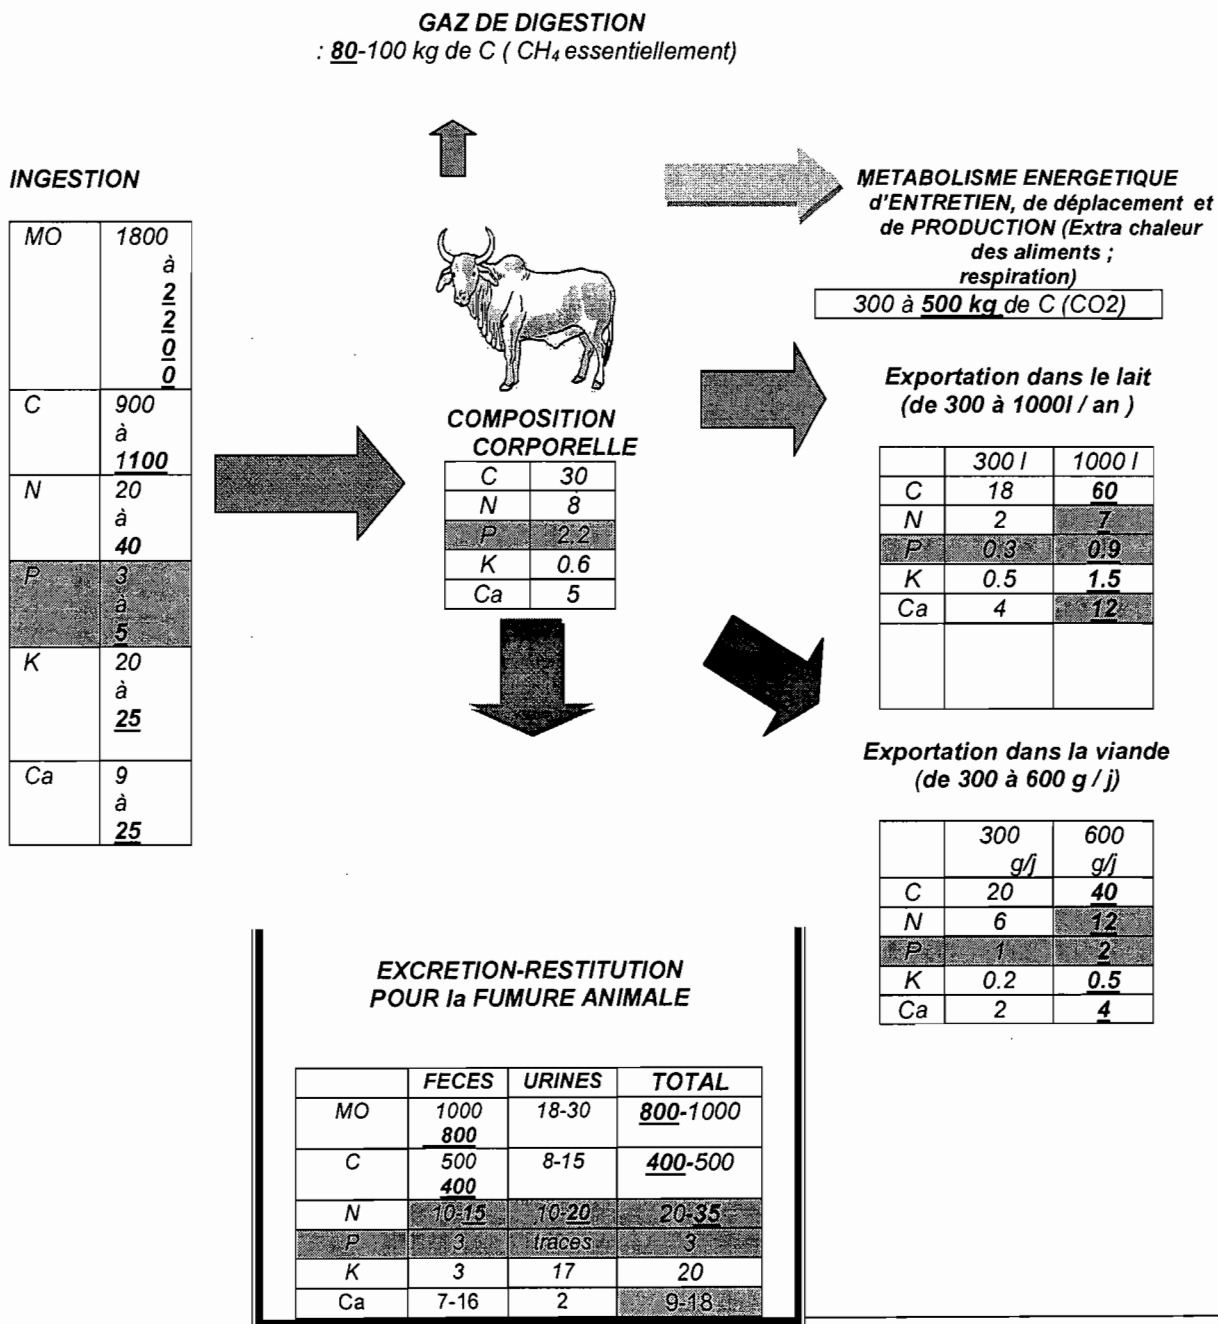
GAZ DE DIGESTION
: 80-100 kg de C ( $CH_4$ essentiellement)

INGESTION

| MO | 1800 à 2200 |
|---|---|
| C | 900 à 1100 |
| N | 20 à 40 |
| P | 3 à 5 |
| K | 20 à 25 |
| Ca | 9 à 25 |

METABOLISME ENERGETIQUE d'ENTRETIEN, de déplacement et de PRODUCTION (Extra chaleur des aliments ; respiration)

300 à 500 kg de C (CO2)

COMPOSITION CORPORELLE

| C | 30 |
|---|---|
| N | 8 |
| P | 2.2 |
| K | 0.6 |
| Ca | 5 |

Exportation dans le lait (de 300 à 1000l / an )

| | 300 l | 1000 l |
|---|---|---|
| C | 18 | 60 |
| N | 2 | 7 |
| P | 0.3 | 0.9 |
| K | 0.5 | 1.5 |
| Ca | 4 | 12 |
| | | |

Exportation dans la viande (de 300 à 600 g / j)

| | 300 g/j | 600 g/j |
|---|---|---|
| C | 20 | 40 |
| N | 6 | 12 |
| P | 1 | 2 |
| K | 0.2 | 0.5 |
| Ca | 2 | 4 |

EXCRETION-RESTITUTION POUR la FUMURE ANIMALE

| | FECES | URINES | TOTAL |
|---|---|---|---|
| MO | 1000 800 | 18-30 | 800-1000 |
| C | 500 400 | 8-15 | 400-500 |
| N | 10-15 | 10-20 | 20-35 |
| P | 3 | traces | 3 |
| K | 3 | 17 | 20 |
| Ca | 7-16 | 2 | 9-18 |